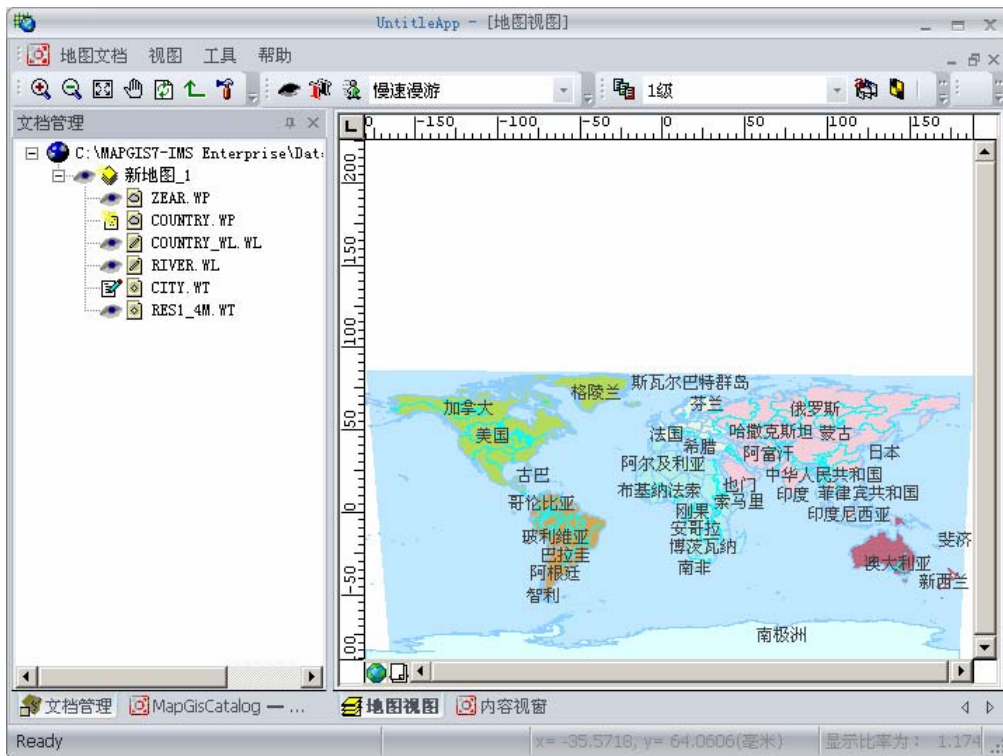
UntitleApp - [地图视图]

地图文档 视图 工具 帮助

慢速漫游

1级

文档管理

C:\MAPGIS7-IMS Enterprise\Dat

新地图_1

ZEAR.WP

COUNTRY.WP

COUNTRY_WL.WL

RIVER.WL

CITY.WT

RES1_4M.WT

L

-150 -100 -50 0 50 100 150

200

150

100

50

0

-50

-100

格陵兰 斯瓦尔巴特群岛 芬兰 加拿大 俄罗斯 美国 法国 哈撒克斯坦 蒙古 希腊 阿富汗 日本 阿尔及利亚 古巴 中华人民共和国 也门 布基纳法索 印度 菲律宾共和国 哥伦比亚 索马里 刚果 印度尼西亚 安哥拉 玻利维亚 斐济 巴拉圭 博茨瓦纳 澳大利亚 阿根廷 南非 新西兰 智利 南极洲

文档管理 MapGisCatalog — ...

地图视图 内容视窗

Ready

x= -35.5718, y= 64.0606(毫米)

显示比率为： 1.174